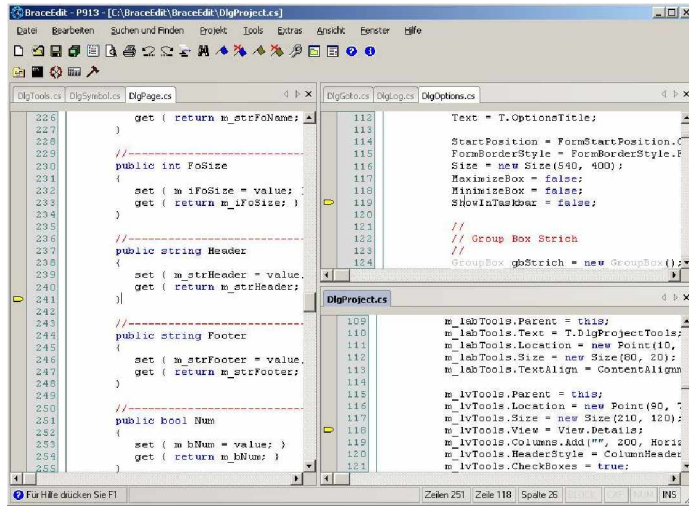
BraceEdit - P913 - [C:\BraceEdit\BraceEdit\DlgProject.cs]

Datei Bearbeiten Suchen und Finden Projekt Tools Extras Ansicht Fenster Hilfe

DlgTools.cs DlgSymbol.cs DlgPage.cs

226 get { return m_strFoName;
227 }
228
229 //------------------------------
230 public int FoSize
231 {
232 set { m_iFoSize = value; }
233 get { return m_iFoSize; }
234 }
235
236 //------------------------------
237 public string Header
238 {
239 set { m_strHeader = value;
240 get { return m_strHeader;
241 }
242
243 //------------------------------
244 public string Footer
245 {
246 set { m_strFooter = value;
247 get { return m_strFooter;
248 }
249
250 //------------------------------
251 public bool Num
252 {
253 set { m_bNum = value; }
254 get { return m_bNum; }
255 }

DlgGoto.cs DlgLog.cs DlgOptions.cs

112 Text = T.OptionsTitle;
113
114 StartPosition = FormStartPosition.C
115 FormBorderStyle = FormBorderStyle.F
116 Size = new Size(540, 400);
117 MaximizeBox = false;
118 MinimizeBox = false;
119 ShowInTaskbar = false;
120
121 //
122 // Group Box Strich
123 //
124 GroupBox gbStrich = new GroupBox();

DlgProject.cs

109 m_labTools.Parent = this;
110 m_labTools.Text = T.DlgProjectTools;
111 m_labTools.Location = new Point(10,
112 m_labTools.Size = new Size(80, 20);
113 m_labTools.TextAlign = ContentAlignm
114
115 m_lvTools.Parent = this;
116 m_lvTools.Location = new Point(90, 7
117 m_lvTools.Size = new Size(210, 120);
118 m_lvTools.View = View.Details;
119 m_lvTools.Columns.Add("", 200, Horiz
120 m_lvTools.HeaderStyle = ColumnHeader
121 m_lvTools.CheckBoxes = true;

Für Hilfe drücken Sie F1 Zeilen 251 Zeile 118 Spalte 26 INS